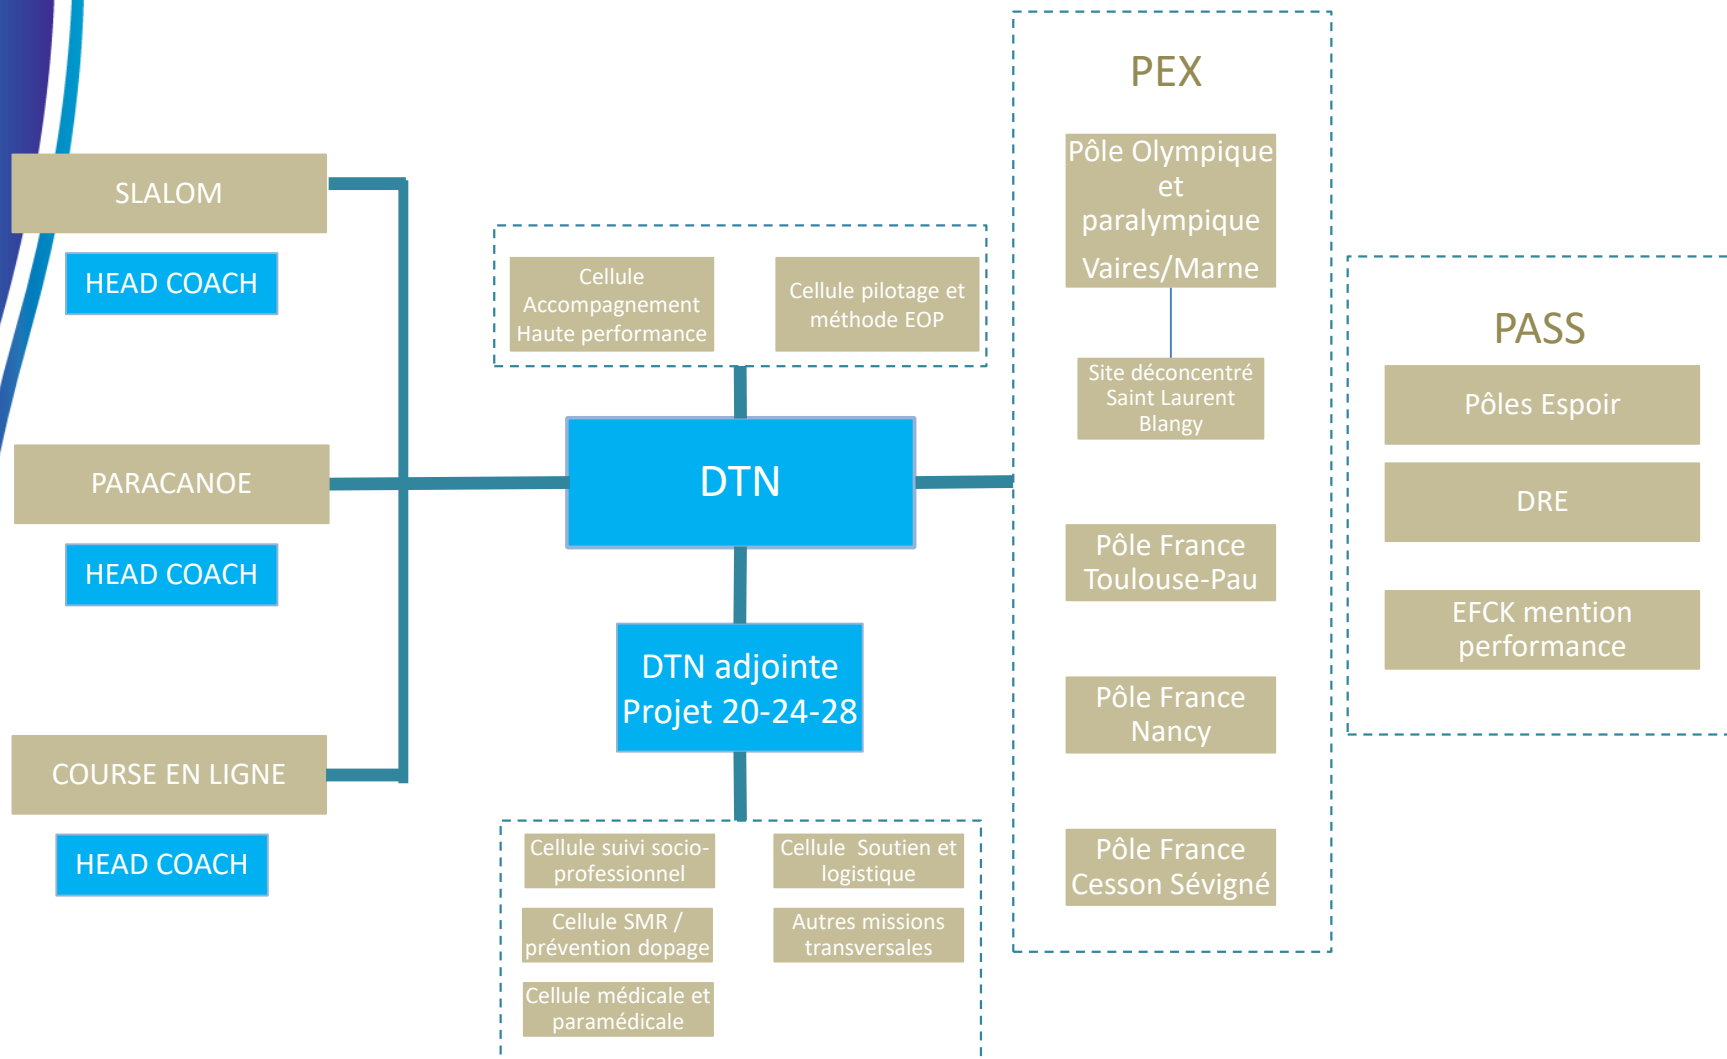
SLALOM

HEAD COACH

PARACANOE

HEAD COACH

COURSE EN LIGNE

HEAD COACH

Cellule Accompagnement Haute performance

Cellule pilotage et méthode EOP

DTN

DTN adjointe Projet 20-24-28

Cellule suivi socio-professionnel

Cellule Soutien et logistique

Cellule SMR / prévention dopage

Autres missions transversales

Cellule médicale et paramédicale

PEX

Pôle Olympique et paralympique Vaires/Marne

Site déconcentré Saint Laurent Blangy

Pôle France Toulouse-Pau

Pôle France Nancy

Pôle France Cesson Sévigné

PASS

Pôles Espoir

DRE

EFCK mention performance